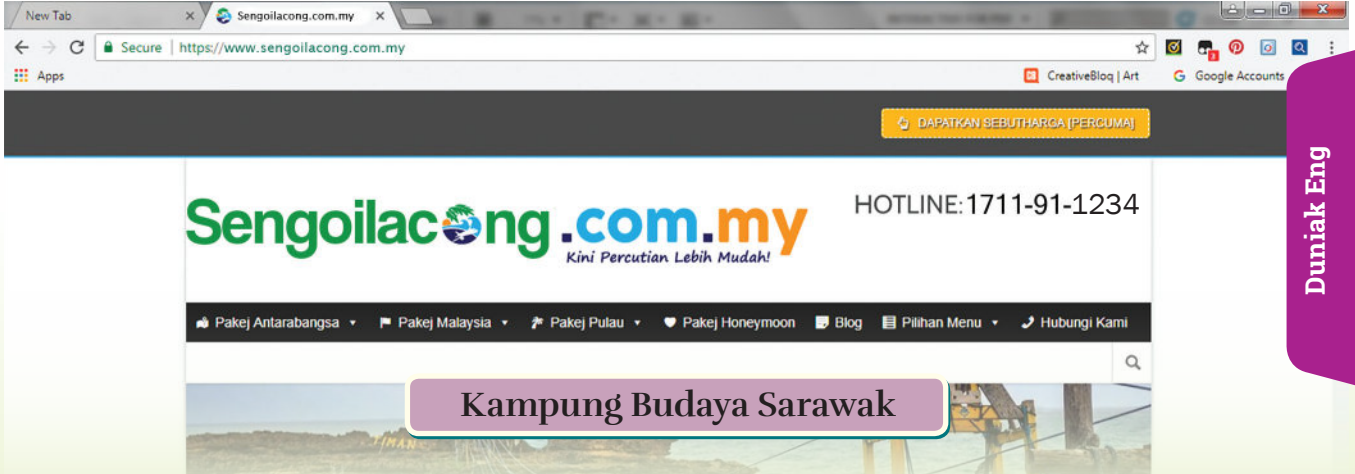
New Tab
Sengoilacong.com.my
Secure | https://www.sengoilacong.com.my
Apps
CreativeBloq | Art
Google Accounts
DAPATKAN SEBUTHARGA [PERCUMA]
Sengoilacong.com.my
Kini Percutian Lebih Mudah!
HOTLINE:1711-91-1234
Pakej Antarabangsa ▾ Pakej Malaysia ▾ Pakej Pulau ▾ Pakej Honeymoon Blog Pilihan Menu ▾ Hubungi Kami
Kampung Budaya Sarawak
Duniak Eng